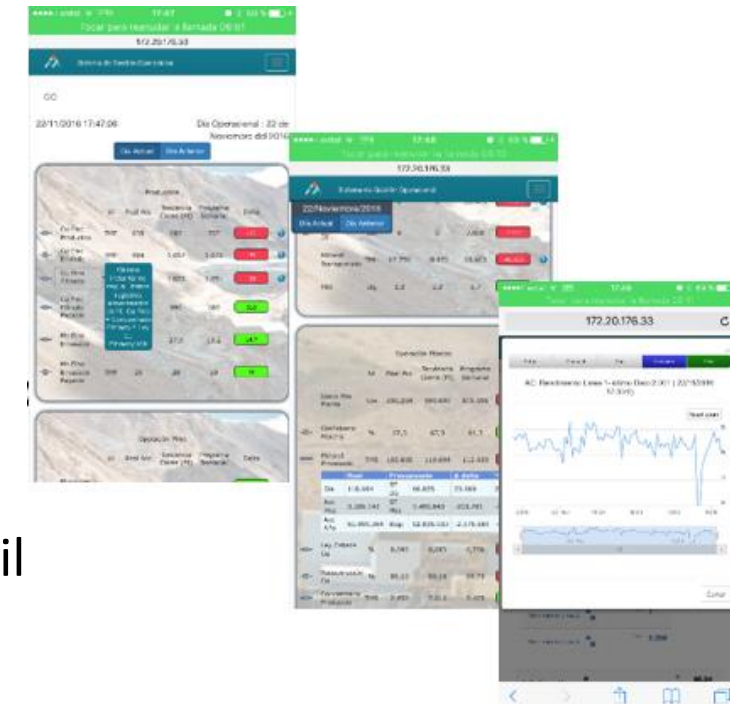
Tocar para reanudar la llamada 06:01
172.20.176.33
Sistema de Gestión Operacional
GO
22/11/2016 17:47:06
Día Operacional : 22 de Noviembre del 2016
Día Actual
Día Anterior
Producción
Tocar para reanudar la llamada 06:01
172.20.176.33
Sistema de Gestión Operacional
22/Noviembre/2016
Día Actual
Día Anterior
Operación Planta
Operación Mina
Tocar para reanudar la llamada 06:01
172.20.176.33
AC Rendimiento Línea 1-ultimo Dato 2.301 | 22/11/2016 17:33:45
Reset zoom
Cerrar
il